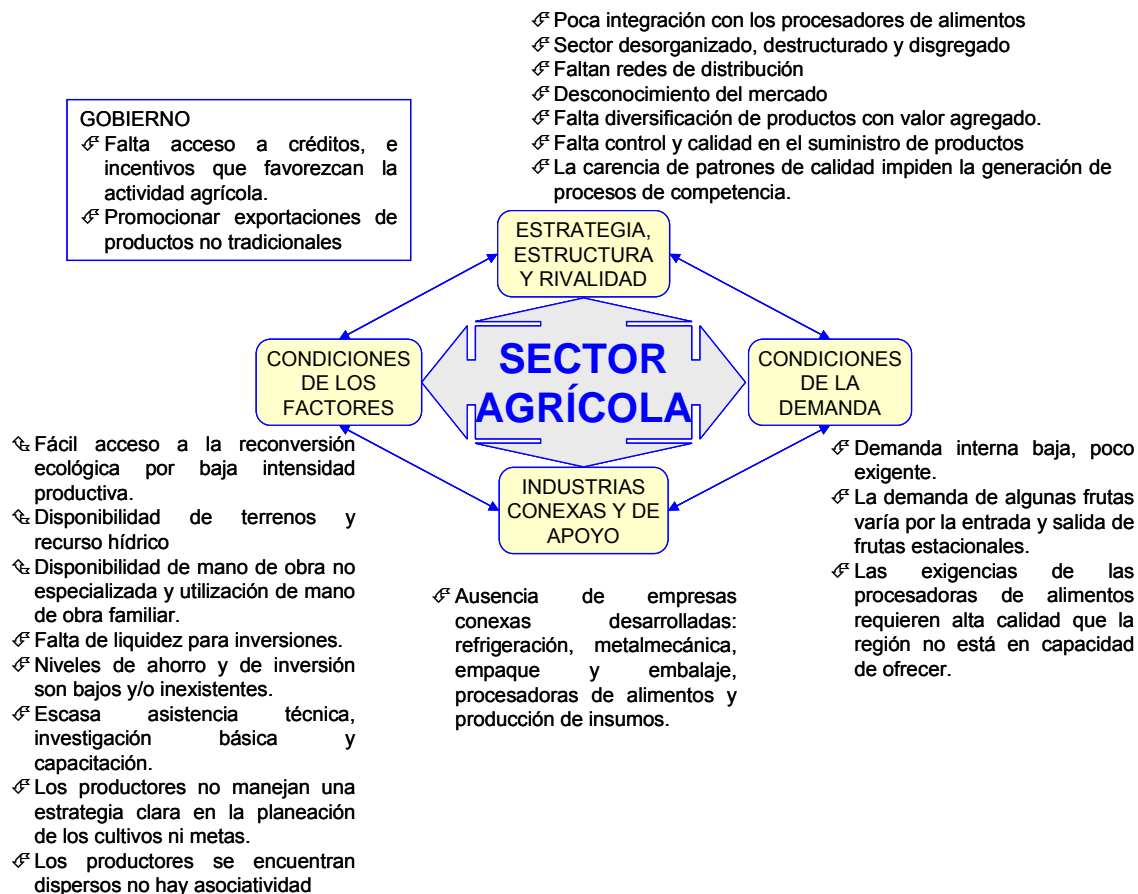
☞ Poca integración con los procesadores de alimentos
☞ Sector desorganizado, destructurado y disgregado
☞ Faltan redes de distribución
☞ Desconocimiento del mercado
☞ Falta diversificación de productos con valor agregado.
☞ Falta control y calidad en el suministro de productos
☞ La carencia de patrones de calidad impiden la generación de procesos de competencia.

GOBIERNO
☞ Falta acceso a créditos, e incentivos que favorezcan la actividad agrícola.
☞ Promocionar exportaciones de productos no tradicionales

ESTRATEGIA, ESTRUCTURA Y RIVALIDAD

CONDICIONES DE LOS FACTORES

SECTOR AGRÍCOLA

CONDICIONES DE LA DEMANDA

INDUSTRIAS CONEXAS Y DE APOYO

☜ Fácil acceso a la reconversión ecológica por baja intensidad productiva.
☜ Disponibilidad de terrenos y recurso hídrico
☜ Disponibilidad de mano de obra no especializada y utilización de mano de obra familiar.
☞ Falta de liquidez para inversiones.
☞ Niveles de ahorro y de inversión son bajos y/o inexistentes.
☞ Escasa asistencia técnica, investigación básica y capacitación.
☞ Los productores no manejan una estrategia clara en la planeación de los cultivos ni metas.
☞ Los productores se encuentran dispersos no hay asociatividad

☞ Ausencia de empresas conexas desarrolladas: refrigeración, metalmecánica, empaque y embalaje, procesadoras de alimentos y producción de insumos.

☞ Demanda interna baja, poco exigente.
☞ La demanda de algunas frutas varía por la entrada y salida de frutas estacionales.
☞ Las exigencias de las procesadoras de alimentos requieren alta calidad que la región no está en capacidad de ofrecer.